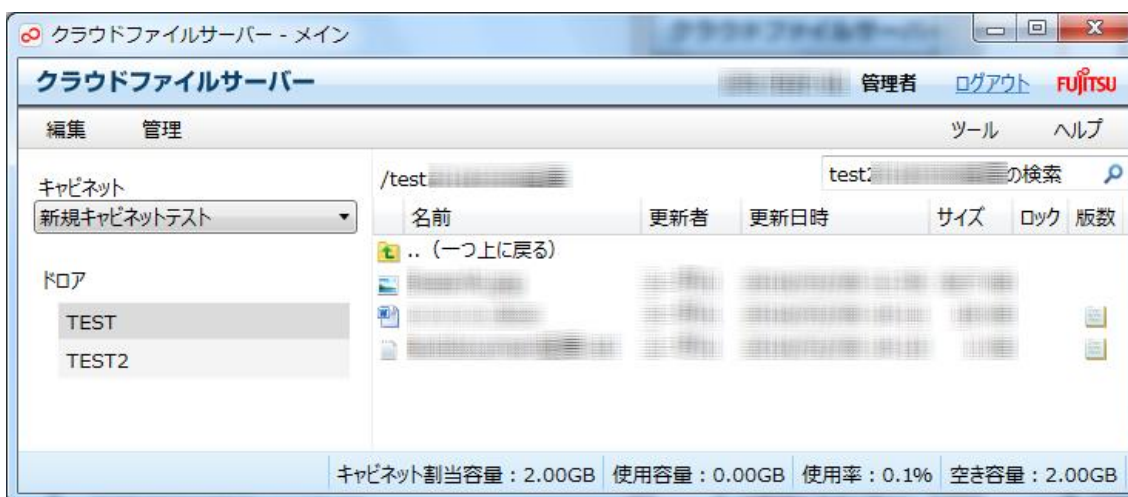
クラウドファイルサーバー - メイン

クラウドファイルサーバー
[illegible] 管理者 ログアウト FUJITSU

編集 管理
ツール ヘルプ

キャビネット
新規キャビネットテスト

ドロア
TEST
TEST2

/test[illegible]
test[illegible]の検索

| 名前 | 更新者 | 更新日時 | サイズ | ロック | 版数 |
|---|---|---|---|---|---|
| .. (一つ上に戻る) | | | | | |
| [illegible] | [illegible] | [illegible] | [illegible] | | |
| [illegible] | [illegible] | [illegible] | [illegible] | | |
| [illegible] | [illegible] | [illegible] | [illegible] | | |

キャビネット割当容量：2.00GB 使用容量：0.00GB 使用率：0.1% 空き容量：2.00GB